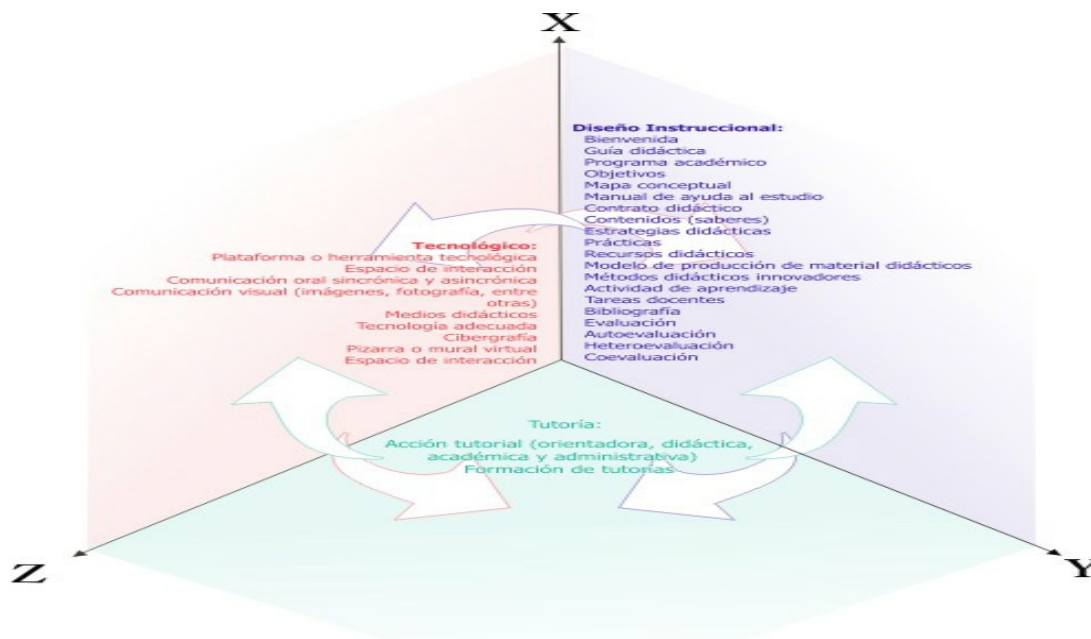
X

Diseño Instruccional:
Bienvenida
Guía didáctica
Programa académico
Objetivos
Mapa conceptual
Manual de ayuda al estudio
Contrato didáctico
Contenidos (saberes)
Estrategias didácticas
Prácticas
Recursos didácticos
Modelo de producción de material didácticos
Métodos didácticos innovadores
Actividad de aprendizaje
Tareas docentes
Bibliografía
Evaluación
Autoevaluación
Heteroevaluación
Coevaluación

Tecnológico:
Plataforma o herramienta techológica
Espacio de interacción
Comunicación oral sincrónica y asincrónica
Comunicación visual (imágenes, fotografía, entre otras)
Medios didácticos
Tecnología adecuada
Cibergrafía
Pizarra o mural virtual
Espacio de interacción

Tutoría:
Acción tutorial (orientadora, didáctica, académica y administrativa)
Formación de tutorías

Z

Y